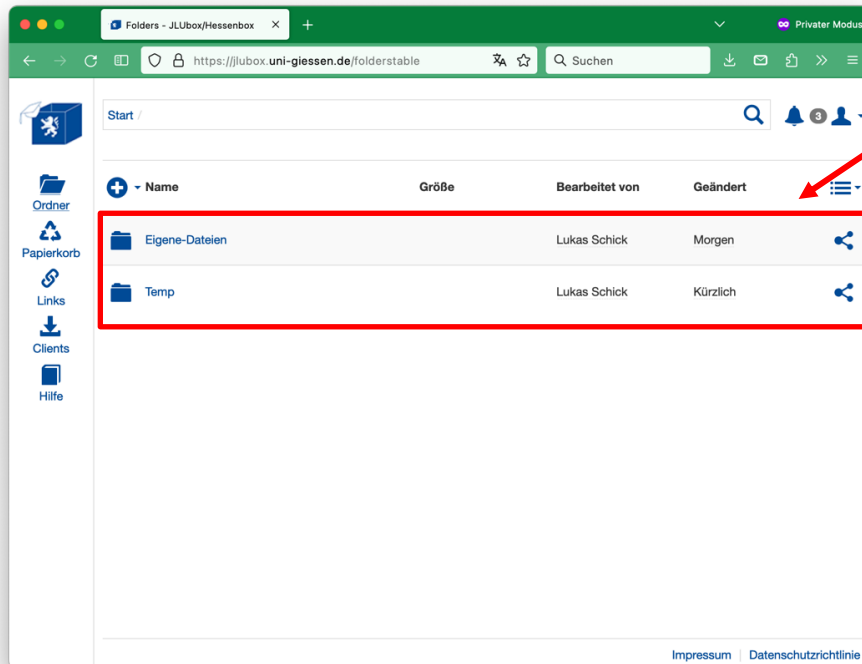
Folders - JLUbox/Hessenbox

Privater Modus

https://jlubox.uni-giessen.de/folderstable

Suchen

Start /

3

Ordner

Papierkorb

Links

Clients

Hilfe

| Name | Größe | Bearbeitet von | Geändert |
|---|---|---|---|
| Eigene-Dateien | | Lukas Schick | Morgen |
| Temp | | Lukas Schick | Kürzlich |

Impressum | Datenschutzrichtlinie